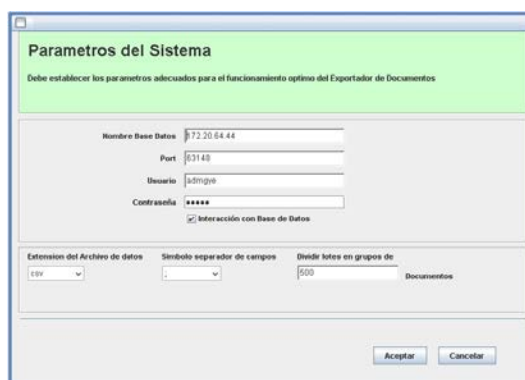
Parametros del Sistema

Debe establecer los parametros adecuados para el funcionamiento optimo del Exportador de Documentos

Nombre Base Datos 172.20.64.44

Port 63140

Usuario admgye

Contraseña •••••

Interacción con Base de Datos

Extension del Archivo de datos csv

Simbolo separador de campos ,

Dividir lotes en grupos de 500 Documentos

Aceptar

Cancelar